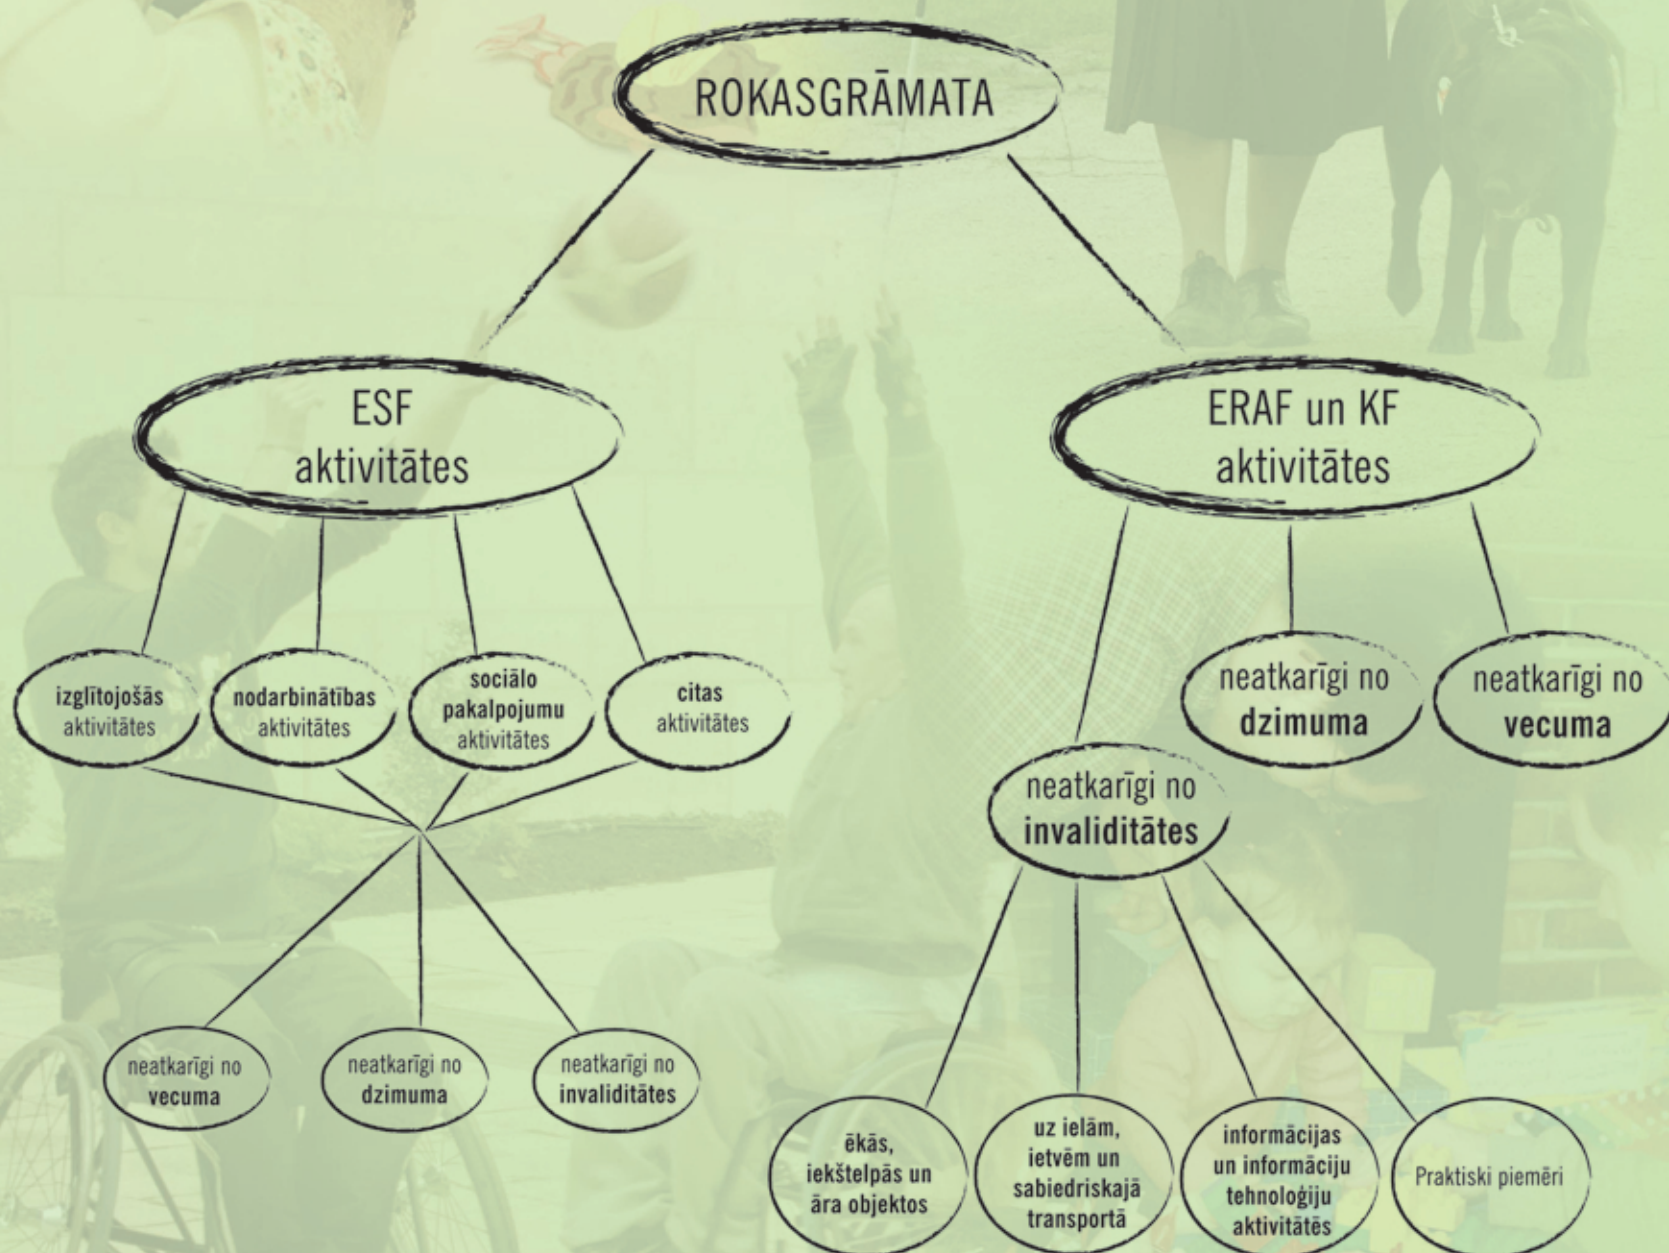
ROKASGRĀMATA

ESF aktivitātes

ERAF un KF aktivitātes

izglītojošās aktivitātes

nodarbinātības aktivitātes

sociālo pakalpojumu aktivitātes

citas aktivitātes

neatkarīgi no dzimuma

neatkarīgi no vecuma

neatkarīgi no invaliditātes

neatkarīgi no vecuma

neatkarīgi no dzimuma

neatkarīgi no invaliditātes

ēkās, iekštelpās un āra objektos

uz ielām, ietvēm un sabiedriskajā transportā

informācijas un informāciju tehnoloģiju aktivitātēs

Praktiski piemēri